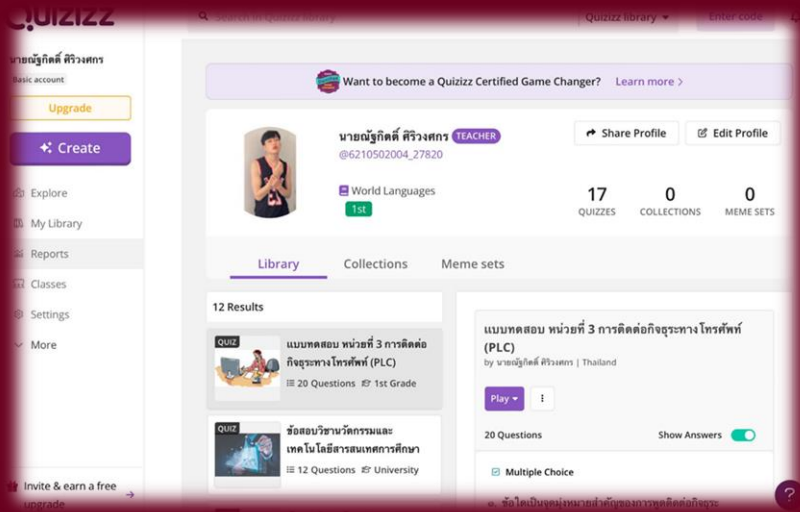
Quizizz

Search in Quizizz library

Quizizz library

Enter code

นายณัฐกิตติ์ ศิริวงศกร
Basic account

Upgrade

Create

Explore

My Library

Reports

Classes

Settings

More

Invite & earn a free upgrade

Want to become a Quizizz Certified Game Changer? Learn more

นายณัฐกิตติ์ ศิริวงศกร TEACHER
@6210502004_27820

World Languages
1st

Share Profile

Edit Profile

17 QUIZZES

0 COLLECTIONS

0 MEME SETS

Library

Collections

Meme sets

12 Results

QUIZ
แบบทดสอบ หน่วยที่ 3 การติดต่อกิจธุระทางโทรศัพท์ (PLC)
20 Questions
1st Grade

QUIZ
ข้อสอบวิชานวัตกรรมและเทคโนโลยีสารสนเทศการศึกษา
12 Questions
University

แบบทดสอบ หน่วยที่ 3 การติดต่อกิจธุระทางโทรศัพท์ (PLC)
by นายณัฐกิตติ์ ศิริวงศกร | Thailand

Play

20 Questions

Show Answers

Multiple Choice

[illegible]

?